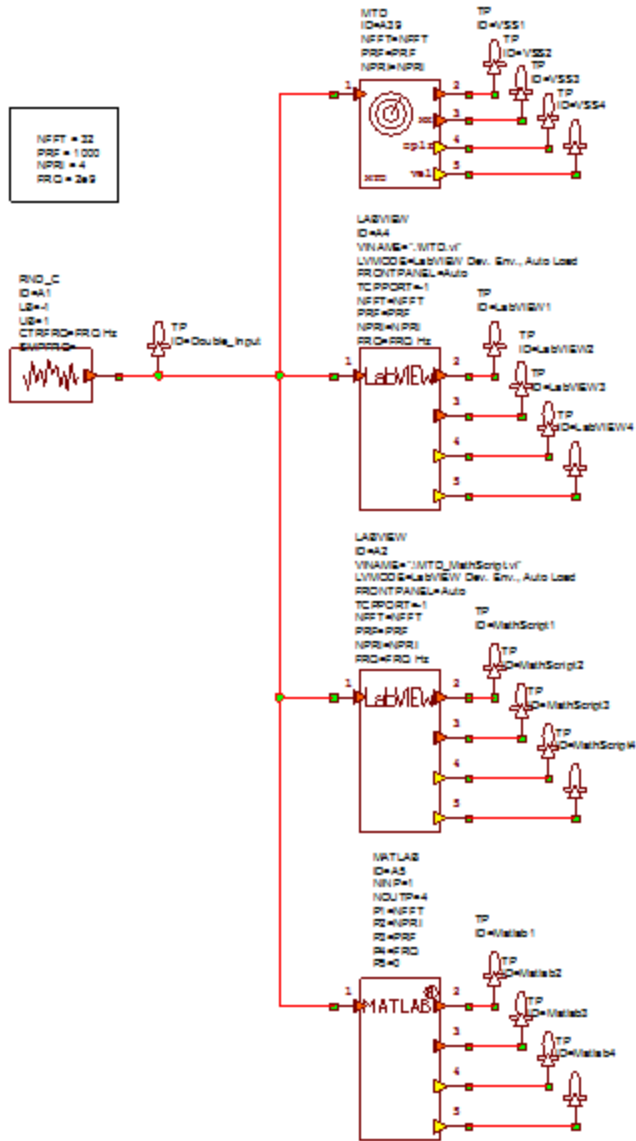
NFFT = 32
PRF = 1000
NPRI = 4
FRQ = 2e9

RND_C
ID=A1
LB=-1
UB=1
CTRFRQ=FRQ Hz
SMPFRQ=

TP
ID=Double_Input

MTO
ID=A39
NFFT=NFFT
PRF=PRF
NPRI=NPRI

TP
ID=VSS1
TP
ID=VSS2
TP
ID=VSS3
TP
ID=VSS4

1 2 3 4 5

LABVIEW
ID=A4
VINAME=".\MTO.vi"
LVMODE=LabVIEW Dev. Env., Auto Load
FRONTPANEL=Auto
TCPPORT=-1
NFFT=NFFT
PRF=PRF
NPRI=NPRI
FRQ=FRQ Hz

TP
ID=LabVIEW1
TP
ID=LabVIEW2
TP
ID=LabVIEW3
TP
ID=LabVIEW4

1 LabVIEW 2 3 4 5

LABVIEW
ID=A2
VINAME=".\MTO_MathScript.vi"
LVMODE=LabVIEW Dev. Env., Auto Load
FRONTPANEL=Auto
TCPPORT=-1
NFFT=NFFT
PRF=PRF
NPRI=NPRI
FRQ=FRQ Hz

TP
ID=MathScript1
TP
ID=MathScript2
TP
ID=MathScript3
TP
ID=MathScript4

1 LabVIEW 2 3 4 5

MATLAB
ID=A5
NINP=1
NOUTP=4
P1=NFFT
P2=NPRI
P3=PRF
P4=FRQ
P5=0

TP
ID=Matlab1
TP
ID=Matlab2
TP
ID=Matlab3
TP
ID=Matlab4

1 MATLAB 2 3 4 5